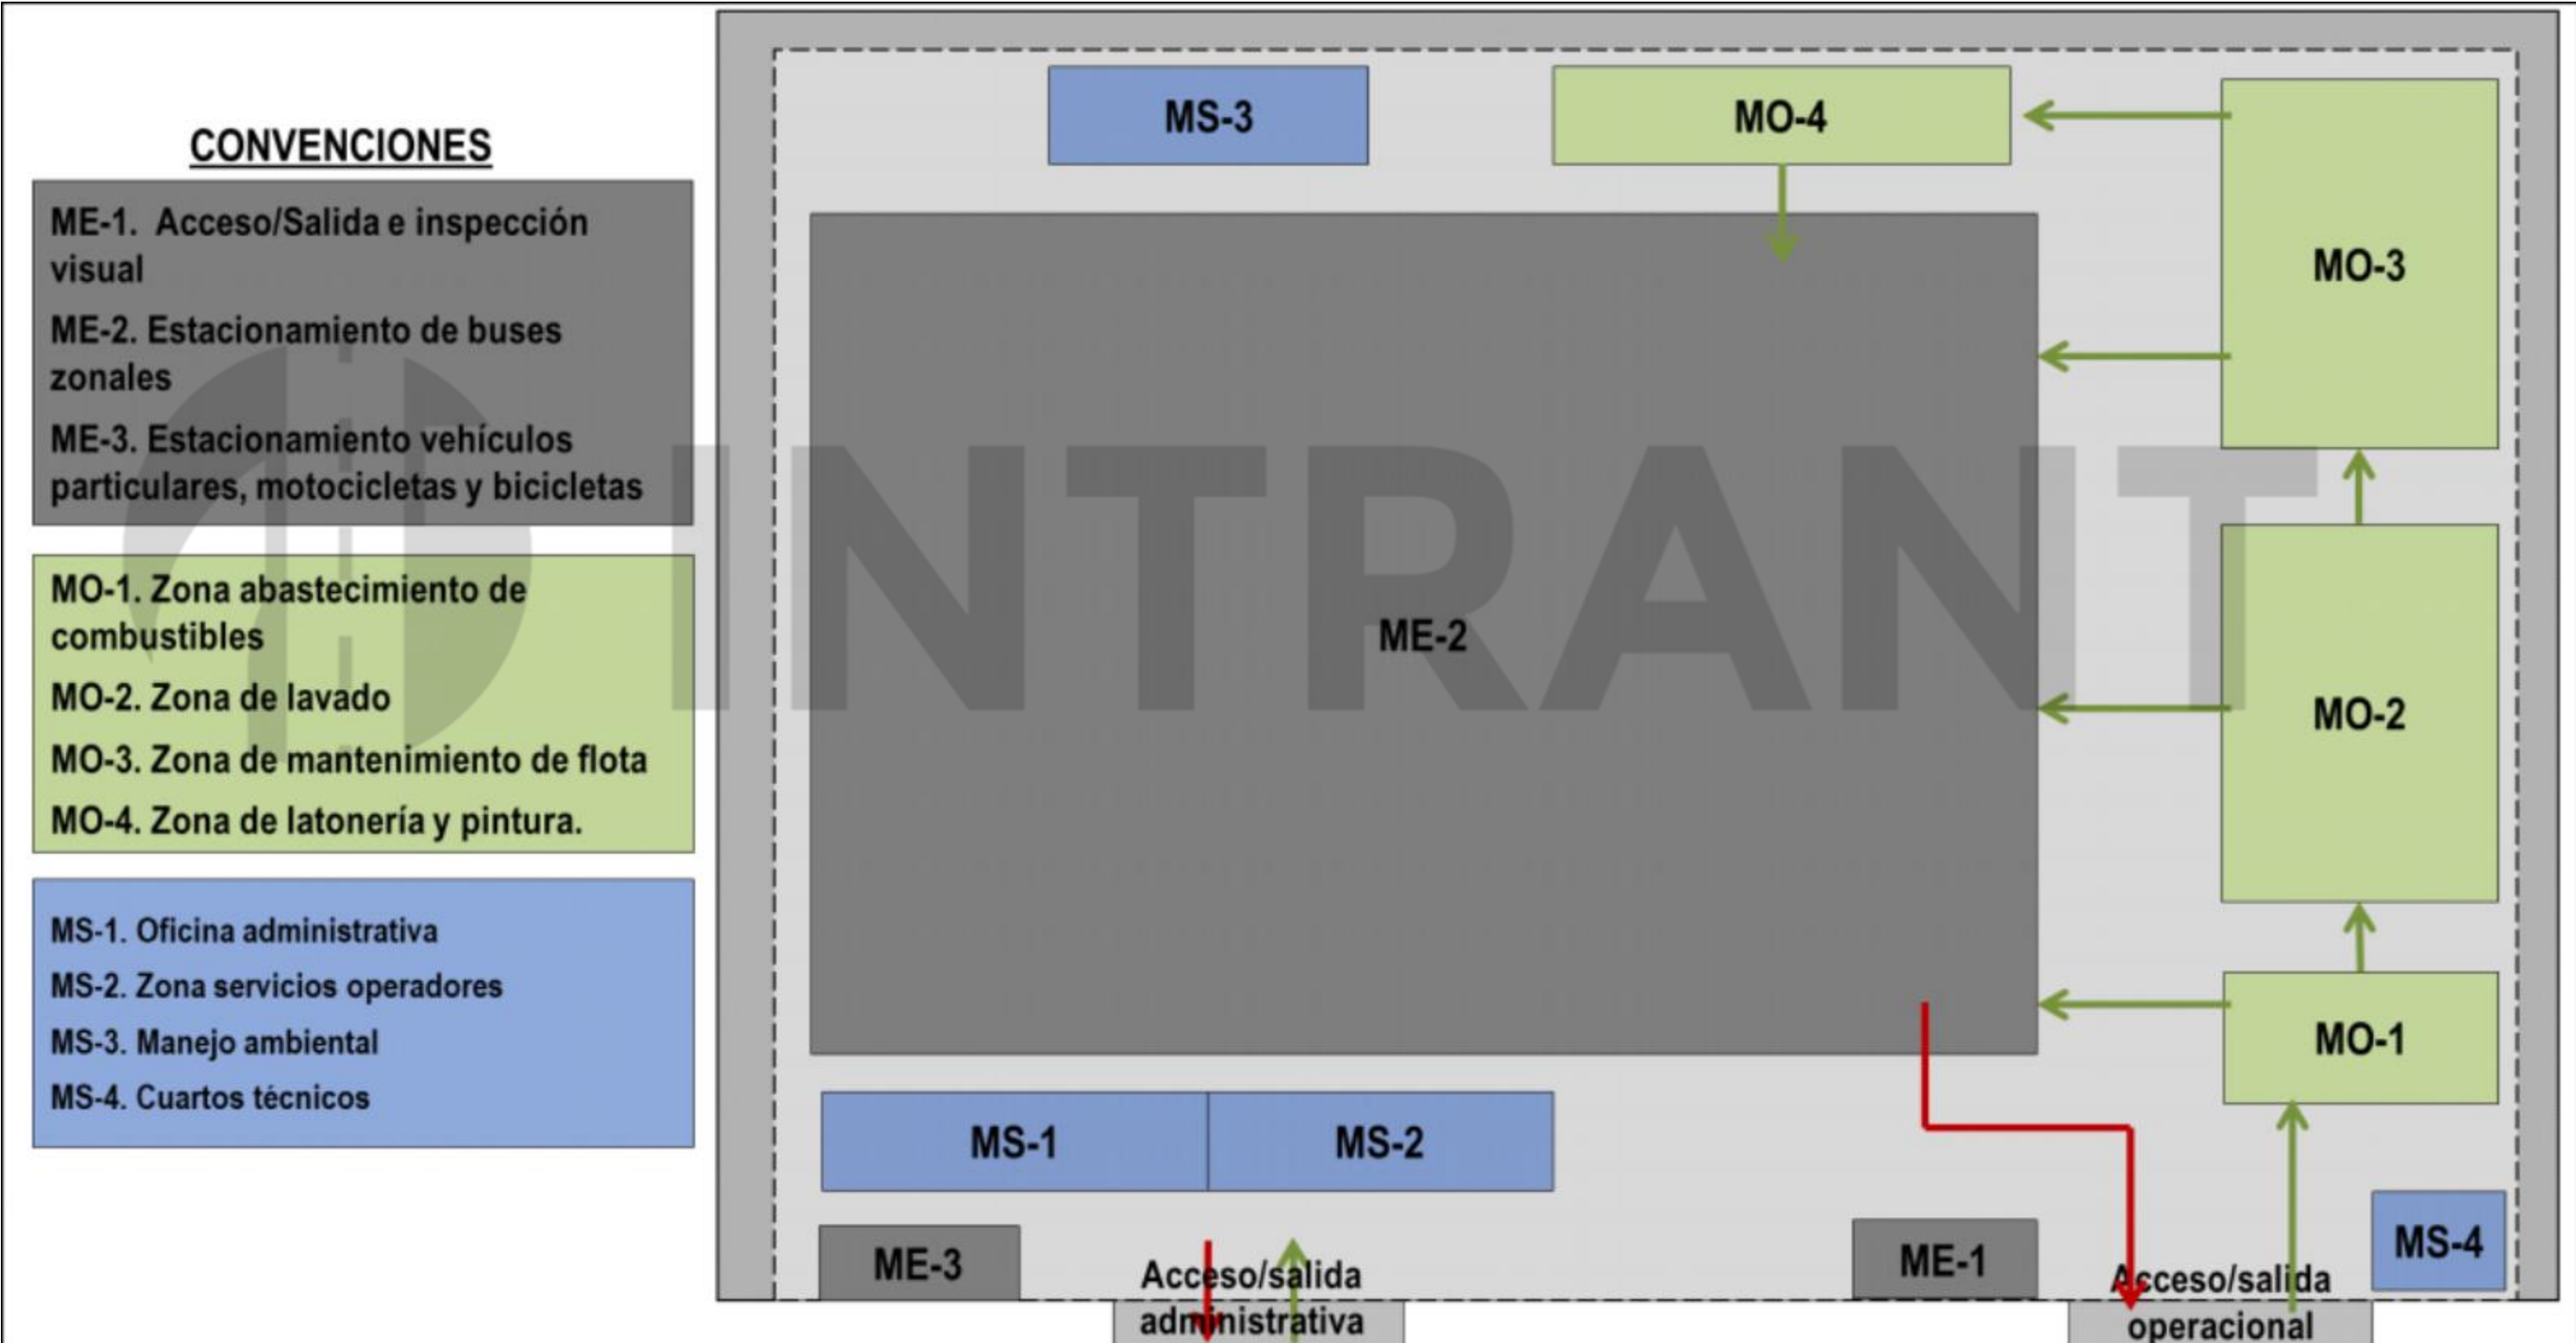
CONVENCIONES

ME-1. Acceso/Salida e inspección visual

ME-2. Estacionamiento de buses zonales

ME-3. Estacionamiento vehículos particulares, motocicletas y bicicletas

MO-1. Zona abastecimiento de combustibles

MO-2. Zona de lavado

MO-3. Zona de mantenimiento de flota

MO-4. Zona de latonería y pintura.

MS-1. Oficina administrativa

MS-2. Zona servicios operadores

MS-3. Manejo ambiental

MS-4. Cuartos técnicos

INTRANT

MS-3

MO-4

MO-3

ME-2

MO-2

MO-1

MS-1

MS-2

ME-3

Acceso/salida administrativa

ME-1

Acceso/salida operacional

MS-4